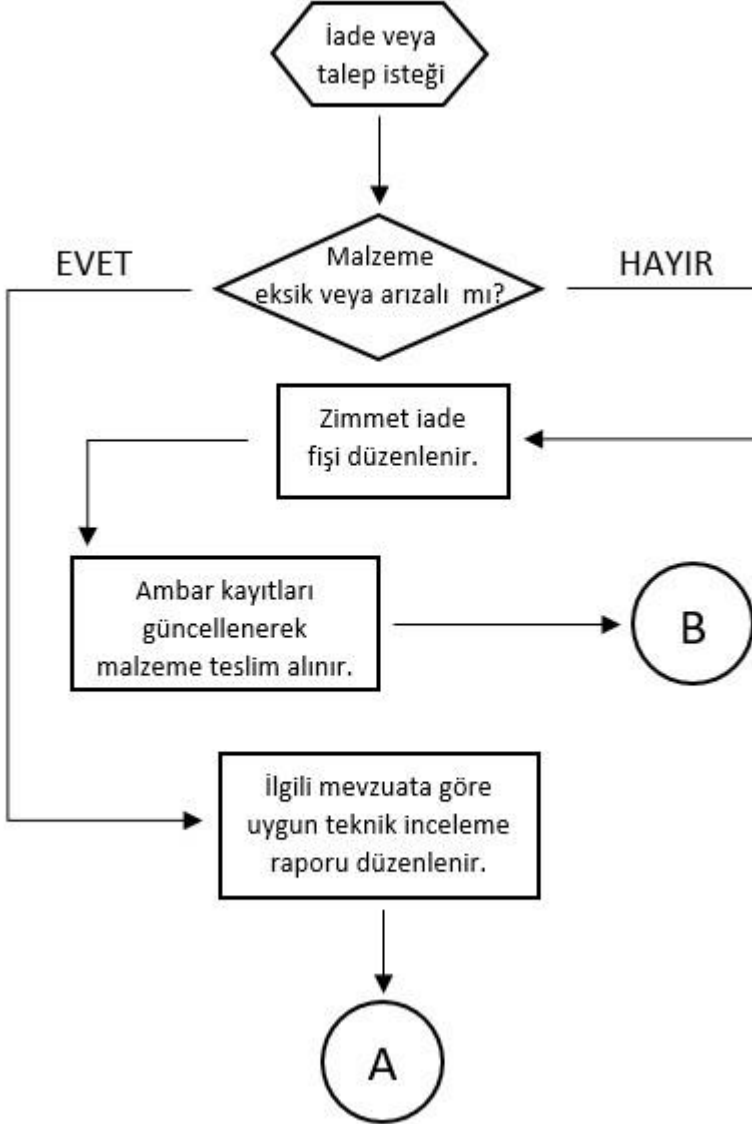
İade veya talep isteği

EVET

Malzeme eksik veya arızalı mı?

HAYIR

Zimmet iade fişi düzenlenir.

Ambar kayıtları güncellenerek malzeme teslim alınır.

B

İlgili mevzuata göre uygun teknik inceleme raporu düzenlenir.

A